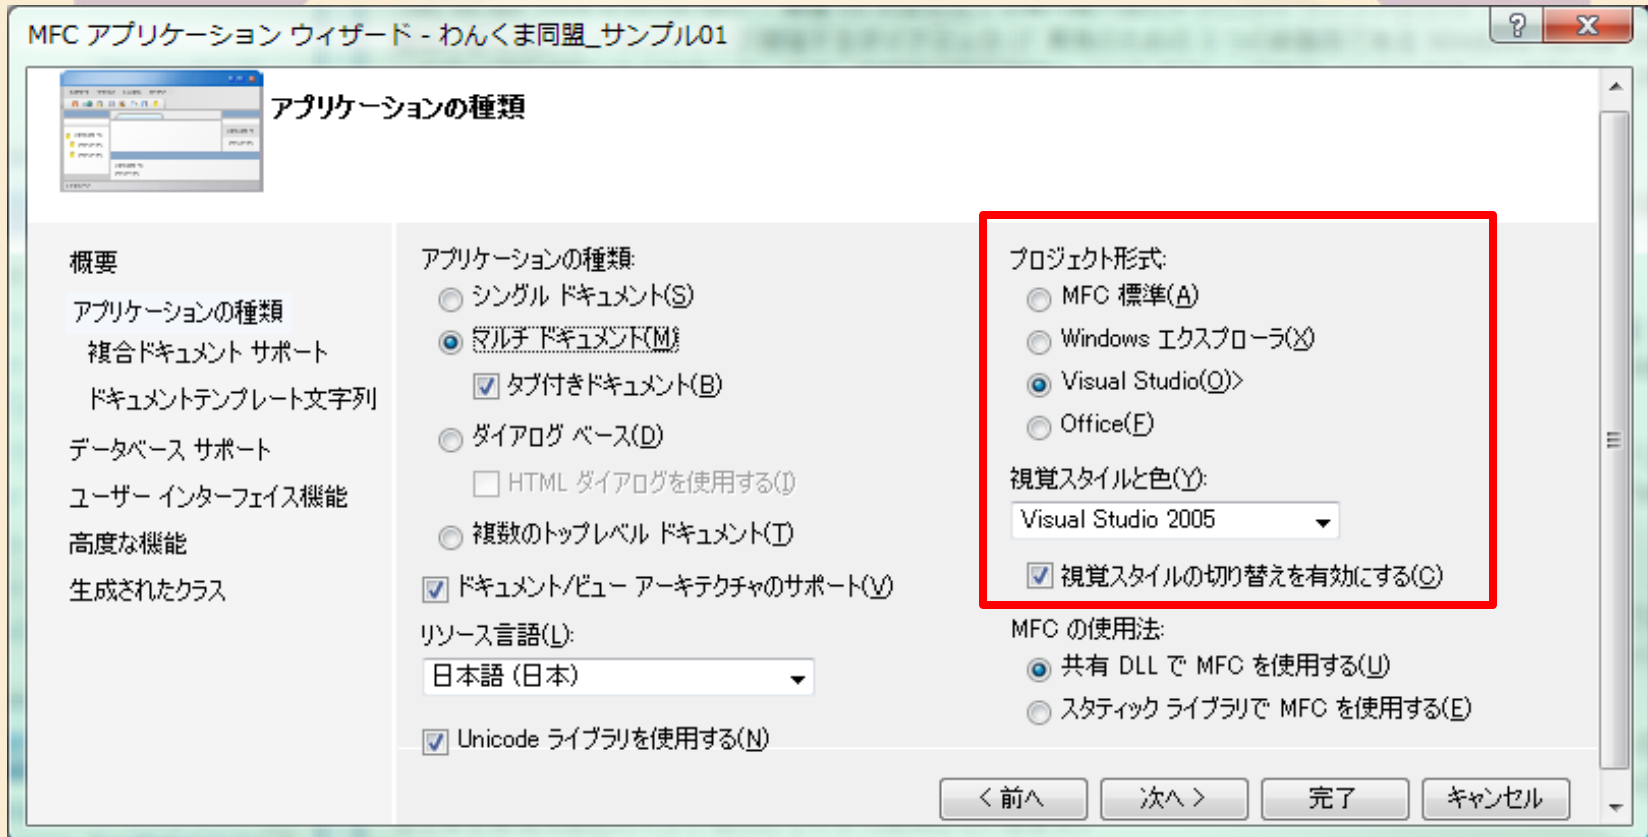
MFC アプリケーション ウィザード - わんくま同盟_サンプル01

? X

アプリケーションの種類

概要
アプリケーションの種類
複合ドキュメント サポート
ドキュメントテンプレート文字列
データベース サポート
ユーザー インターフェイス機能
高度な機能
生成されたクラス

アプリケーションの種類:
シングル ドキュメント(S)
マルチ ドキュメント(M)
タブ付きドキュメント(B)
ダイアログ ベース(D)
HTML ダイアログを使用する(I)
複数のトップレベル ドキュメント(T)
ドキュメント/ビュー アーキテクチャのサポート(V)
リソース言語(L):
日本語 (日本)
Unicode ライブラリを使用する(N)

プロジェクト形式:
MFC 標準(A)
Windows エクスプローラ(X)
Visual Studio(O)>
Office(F)
視覚スタイルと色(Y):
Visual Studio 2005
視覚スタイルの切り替えを有効にする(C)
MFC の使用法:
共有 DLL で MFC を使用する(U)
スタティック ライブラリで MFC を使用する(E)

< 前へ
次へ >
完了
キャンセル